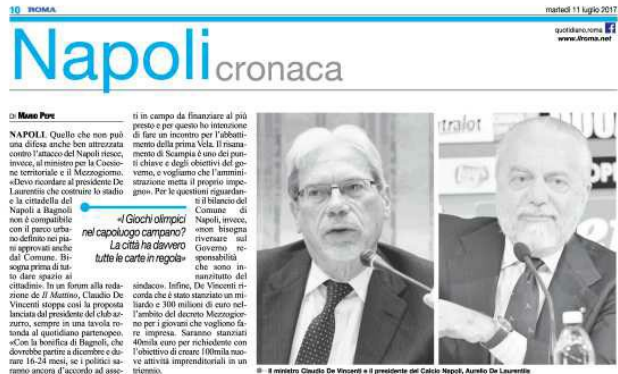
10 ROMA martedì 11 luglio 2017

quotidiano.roma
www.ilroma.net

Napoli cronaca

DI MARIO PEPE

NAPOLI. Quello che non può una difesa anche ben attrezzata contro l'attacco del Napoli riesce, invece, al ministro per la Coesione territoriale e il Mezzogiorno. «Devo ricordare al presidente De Laurentiis che costruire lo stadio e la cittadella del Napoli a Bagnoli non è compatibile con il parco urbano definito nei piani approvati anche dal Comune. Bisogna prima di tutto dare spazio ai cittadini». In un forum alla redazione de Il Mattino, Claudio De Vincenti stoppa così la proposta lanciata dal presidente del club azzurro, sempre in una tavola rotonda al quotidiano partenopeo. «Con la bonifica di Bagnoli, che dovrebbe partire a dicembre e durare 16-24 mesi, se i politici saranno ancora d'accordo ad asse-

«I Giochi olimpici nel capoluogo campano? La città ha davvero tutte le carte in regola»

ti in campo da finanziare al più presto e per questo ho intenzione di fare un incontro per l'abbattimento della prima Vela. Il risanamento di Scampia è uno dei punti chiave e degli obiettivi del governo, e vogliamo che l'amministrazione metta il proprio impegno». Per le questioni riguardanti il bilancio del Comune di Napoli, invece, «non bisogna riversare sul Governo responsabilità che sono inesistenti del sindaco». Infine, De Vincenti ricorda che è stato stanziato un miliardo e 300 milioni di euro nell'ambito del decreto Mezzogiorno per i giovani che vogliono fare impresa. Saranno stanziati 40mila euro per richiedente con l'obiettivo di creare 100mila nuove attività imprenditoriali in un triennio.

Il ministro Claudio De Vincenti e il presidente del Calcio Napoli, Aurelio De Laurentiis